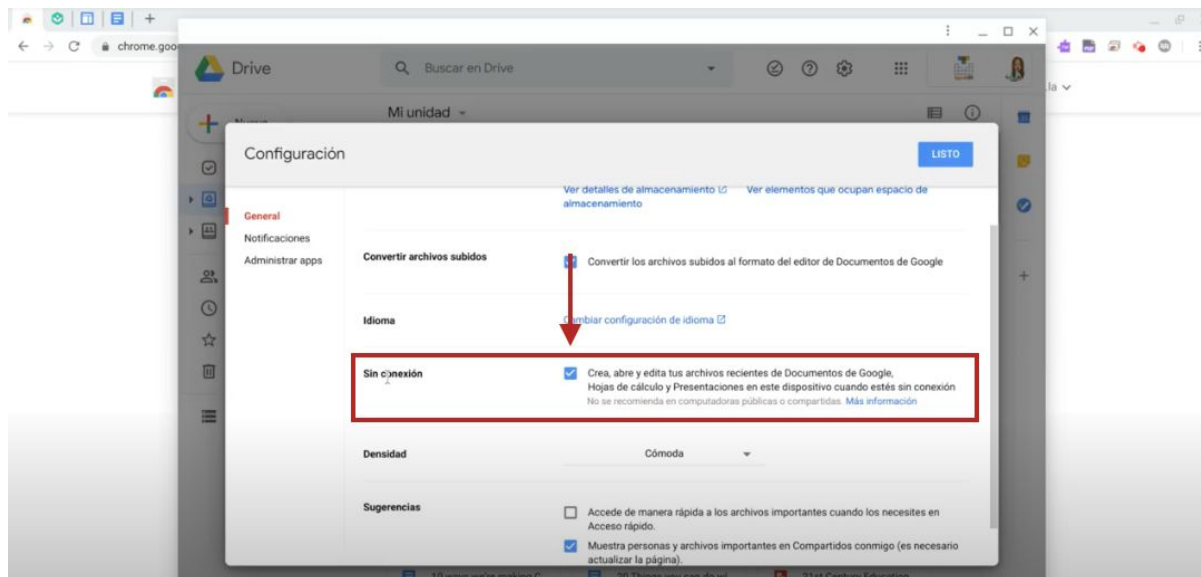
chrome.goo

Drive

Buscar en Drive

Mi unidad

Nuevo

Configuración

LISTO

Ver detalles de almacenamiento Ver elementos que ocupan espacio de almacenamiento

General

Notificaciones

Administrar apps

Convertir archivos subidos

Convertir los archivos subidos al formato del editor de Documentos de Google

Idioma

Cambiar configuración de idioma

Sin conexión

Crea, abre y edita tus archivos recientes de Documentos de Google, Hojas de cálculo y Presentaciones en este dispositivo cuando estés sin conexión

No se recomienda en computadoras públicas o compartidas. Más información

Densidad

Cómoda

Sugerencias

Accede de manera rápida a los archivos importantes cuando los necesites en Acceso rápido.

Muestra personas y archivos importantes en Compartidos conmigo (es necesario actualizar la página).

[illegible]